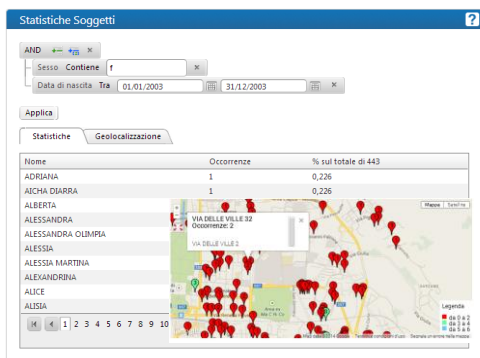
Statistiche Soggetti

?

AND

Sesso Contiene f

Data di nascita Tra 01/01/2003 31/12/2003

Applica

Statistiche Geolocalizzazione

| Nome | Occorrenze | % sul totale di 443 |
|---|---|---|
| ADRIANA | 1 | 0,226 |
| AICHA DIARRA | 1 | 0,226 |
| ALBERTA | | |
| ALESSANDRA | | |
| ALESSANDRA OLIMPIA | | |
| ALESSIA | | |
| ALESSIA MARTINA | | |
| ALEXANDRINA | | |
| ALICE | | |
| ALISIA | | |

1 2 3 4 5 6 7 8 9 10

VIA DELLE VILLE 32
Occorrenze: 2

VIA DELLE VILLE 2

Mappa Satellite

Legenda
da 0 a 2
da 3 a 4
da 5 a 6

Dati mappa ©2013 Google Termini e condizioni d'uso Segnala un errore nella mappa